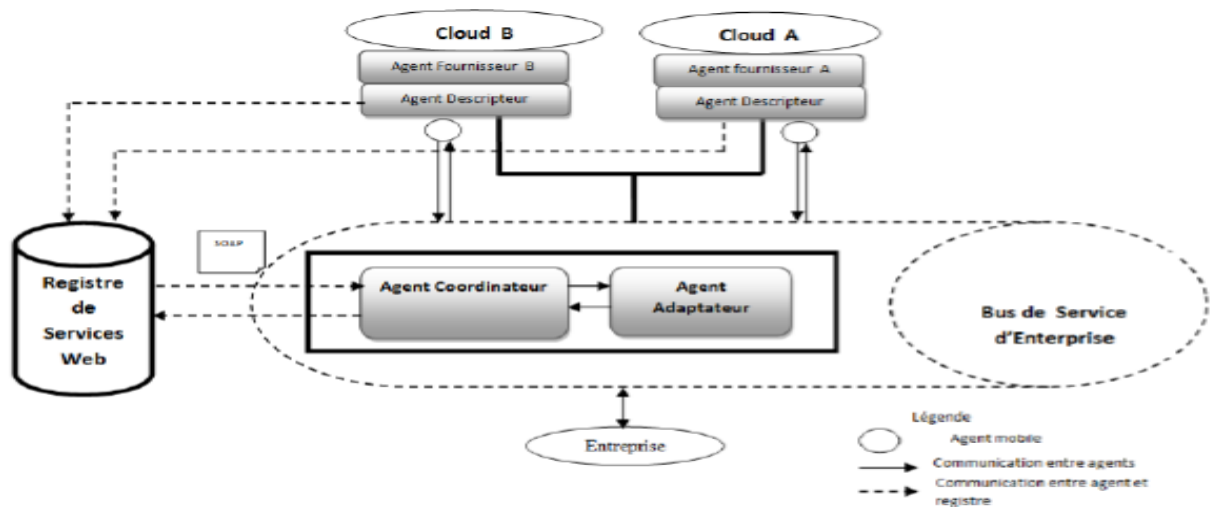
Cloud B

Agent Fournisseur B

Agent Descripteur

Cloud A

Agent fournisseur A

Agent Descripteur

SOAP

Registre de Services Web

Agent Coordinateur

Agent Adaptateur

Bus de Service d'Enterprise

Entreprise

Légende

Agent mobile

Communication entre agents

Communication entre agent et registre